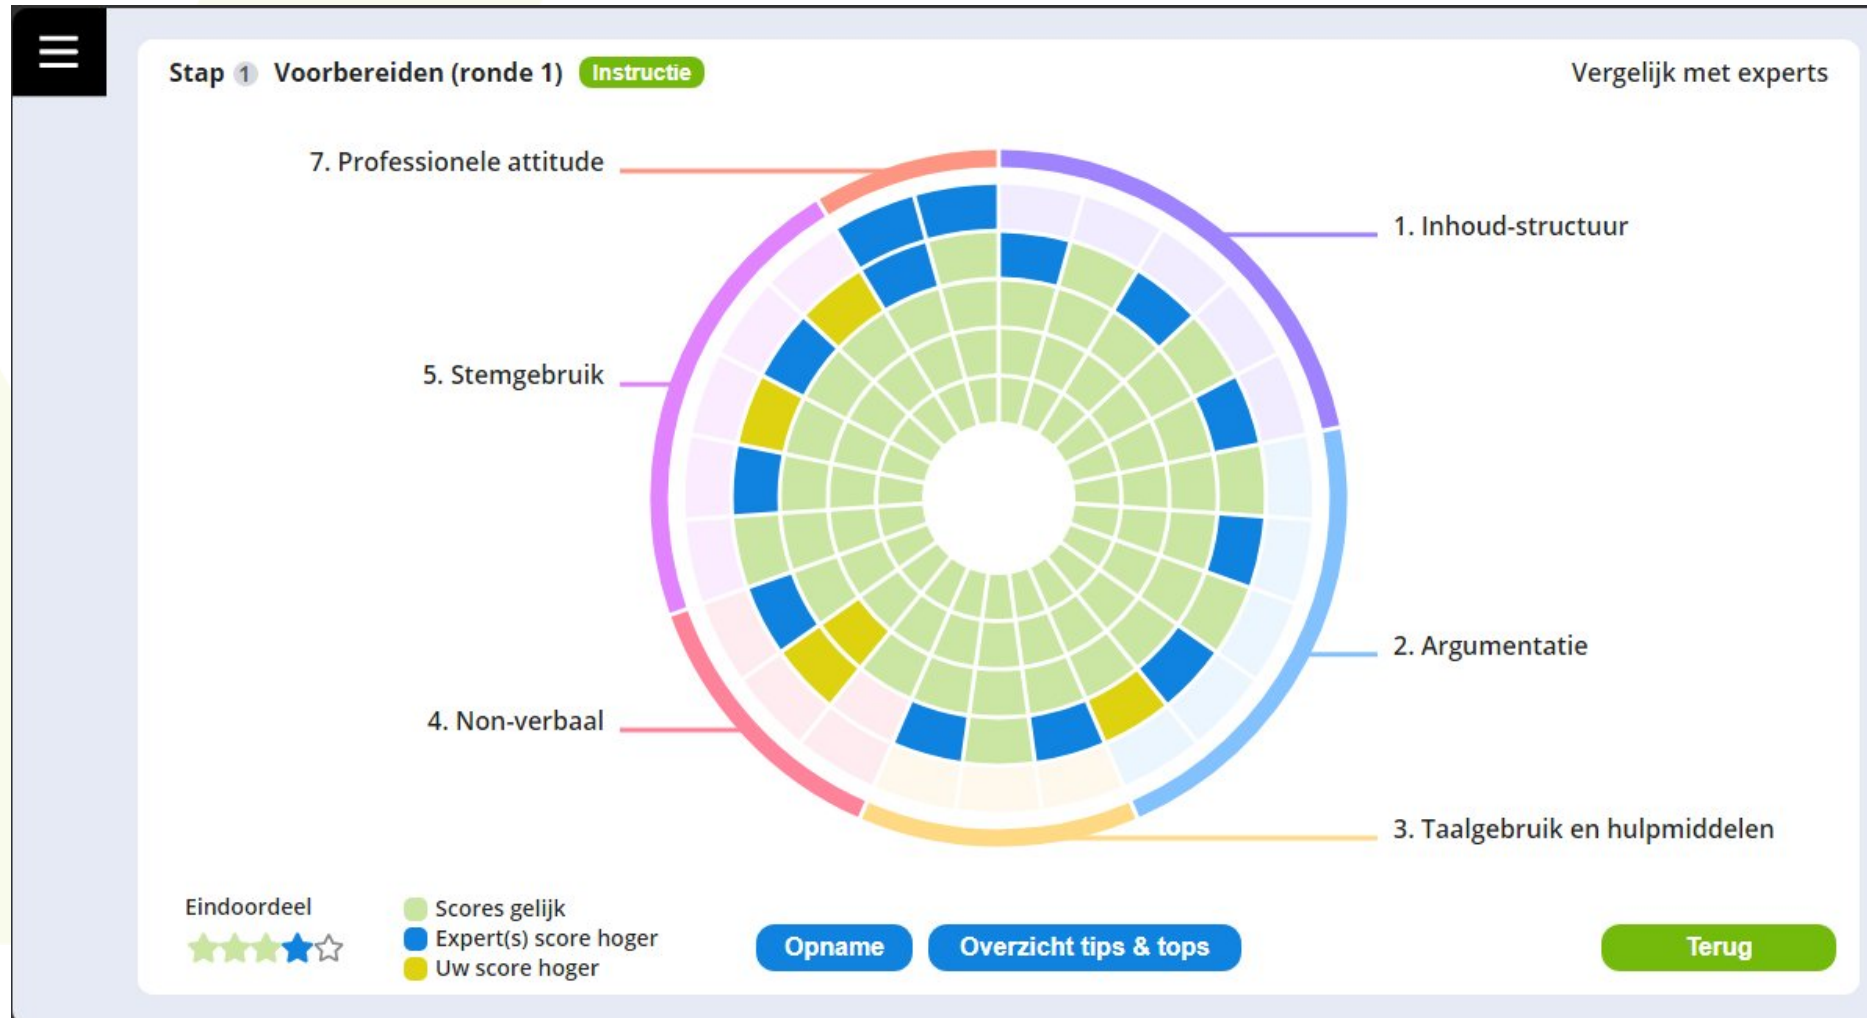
Stap 1 Voorbereiden (ronde 1) Instructie

Vergelijk met experts

7. Professionele attitude

1. Inhoud-structuur

5. Stemgebruik

2. Argumentatie

4. Non-verbaal

3. Taalgebruik en hulpmiddelen

Eindoordeel

Scores gelijk
Expert(s) score hoger
Uw score hoger

Opname

Overzicht tips & tops

Terug